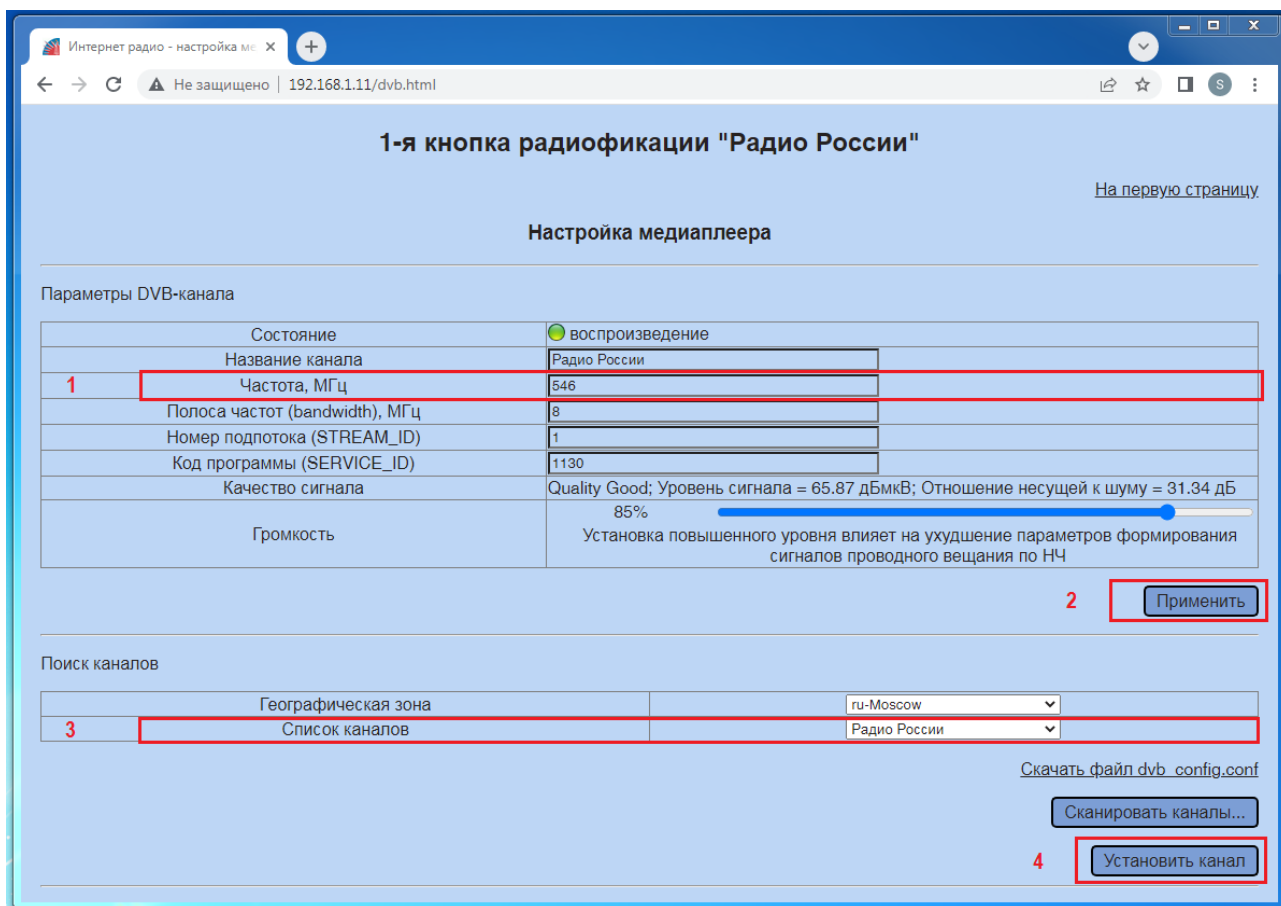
Интернет радио - настройка ме ×

Не защищено | 192.168.1.11/dvb.html

S

1-я кнопка радиофикации "Радио России"

На первую страницу

Настройка медиаплеера

Параметры DVB-канала

| | |
|---|---|
| Состояние | воспроизведение |
| Название канала | Радио России |
| 1 Частота, МГц | 546 |
| Полоса частот (bandwidth), МГц | 8 |
| Номер подпотока (STREAM_ID) | 1 |
| Код программы (SERVICE_ID) | 1130 |
| Качество сигнала | Quality Good; Уровень сигнала = 65.87 дБмкВ; Отношение несущей к шуму = 31.34 дБ |
| Громкость | 85% Установка повышенного уровня влияет на ухудшение параметров формирования сигналов проводного вещания по НЧ |

2 Применить

Поиск каналов

| | |
|---|---|
| Географическая зона | ru-Moscow |
| 3 Список каналов | Радио России |

Скачать файл dvb_config.conf

Сканировать каналы...

4 Установить канал